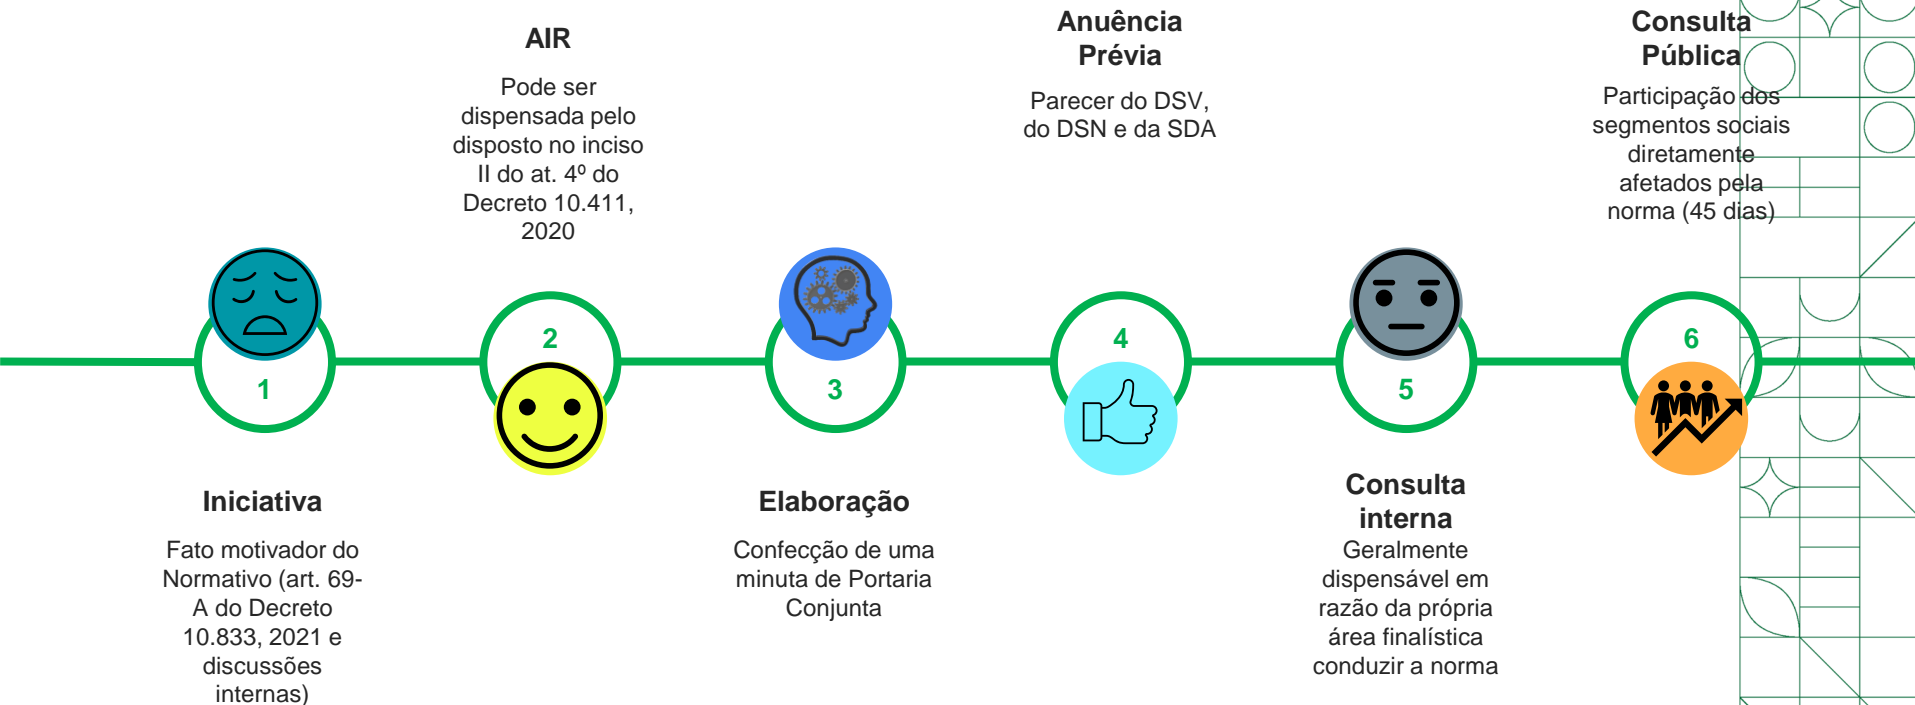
AIR

Pode ser dispensada pelo disposto no inciso II do at. 4º do Decreto 10.411, 2020

Anuência Prévia

Parecer do DSV, do DSN e da SDA

Consulta Pública

Participação dos segmentos sociais diretamente afetados pela norma (45 dias)

1

2

3

4

5

6

Iniciativa

Fato motivador do Normativo (art. 69-A do Decreto 10.833, 2021 e discussões internas)

Elaboração

Confecção de uma minuta de Portaria Conjunta

Consulta interna

Geralmente dispensável em razão da própria área finalística conduzir a norma